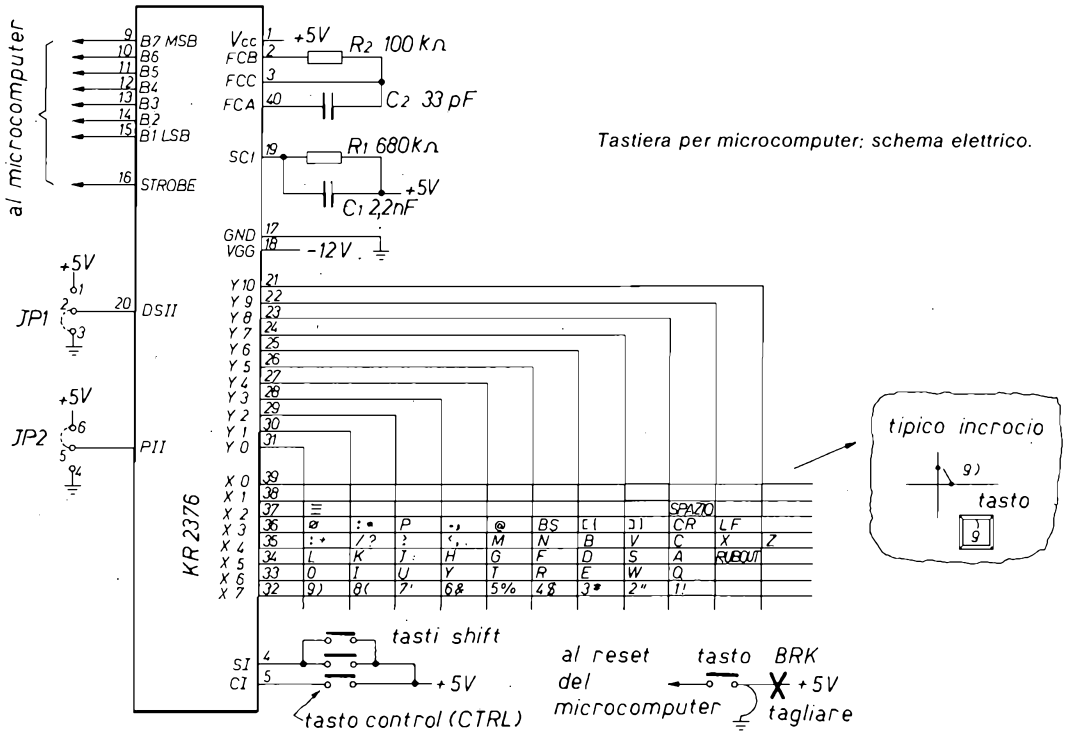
al microcomputer

9 B7 MSB
10 B6
11 B5
12 B4
13 B3
14 B2
15 B1 LSB
16 STROBE

Vcc 1 +5V
FCB 2 $R_2$ 100 kΩ
FCC 3
FCA 40 $C_2$ 33 pF

SCI 19 $R_1$ 680 kΩ
$C_1$ 2,2nF +5V

GND 17
VGG 18 -12 V

Tastiera per microcomputer: schema elettrico.

+5V
1
2
3
JP1
20 DSII

+5V
6
5
4
JP2
PII

KR 2376

Y 10 21
Y 9 22
Y 8 23
Y 7 24
Y 6 25
Y 5 26
Y 4 27
Y 3 28
Y 2 29
Y 1 30
Y 0 31

X 0 39
X 1 38
X 2 37
X 3 36
X 4 35
X 5 34
X 6 33
X 7 32

| | | | | | | | | | | |
|---|---|---|---|---|---|---|---|---|---|---|
| ≡ | | | | | | | | SPAZIO | | |
| ø | : * | P | -, | @ | BS | [ { | ] } | CR | LF | |
| : + | / ? | ? | <, | M | N | B | V | C | X | Z |
| L | K | J | H | G | F | D | S | A | RUBOUT | |
| 0 | I | U | Y | T | R | E | W | Q | | |
| 9) | 8( | 7' | 6& | 5% | 4$ | 3# | 2" | 1! | | |

tipico incrocio
9)
tasto
9

SI 4
CI 5
tasti shift
+5V
tasto control (CTRL)

al reset del microcomputer
tasto BRK
+5V
tagliare